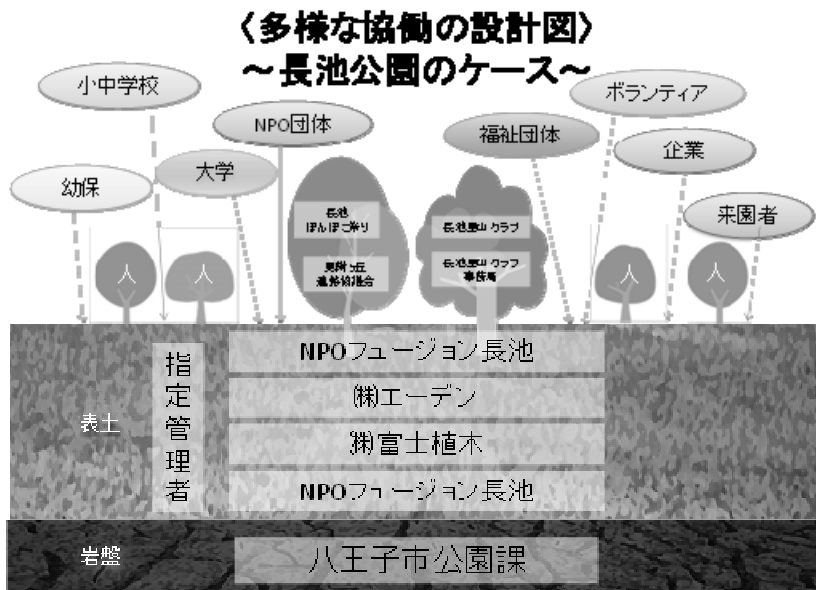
〈多様な協働の設計図〉
～長池公園のケース～

小中学校
NPO団体
福祉団体
ボランティア
企業
幼保
大学
来園者

長池ぽんぽこ祭り
見附ヶ丘連絡協議会
長池里山クラブ
長池里山クラブ事務局

人
人
人
人

表土
指定管理者
NPOフュージョン長池
㈱エーデン
㈱富士植木
NPOフュージョン長池

岩盤
八王子市公園課